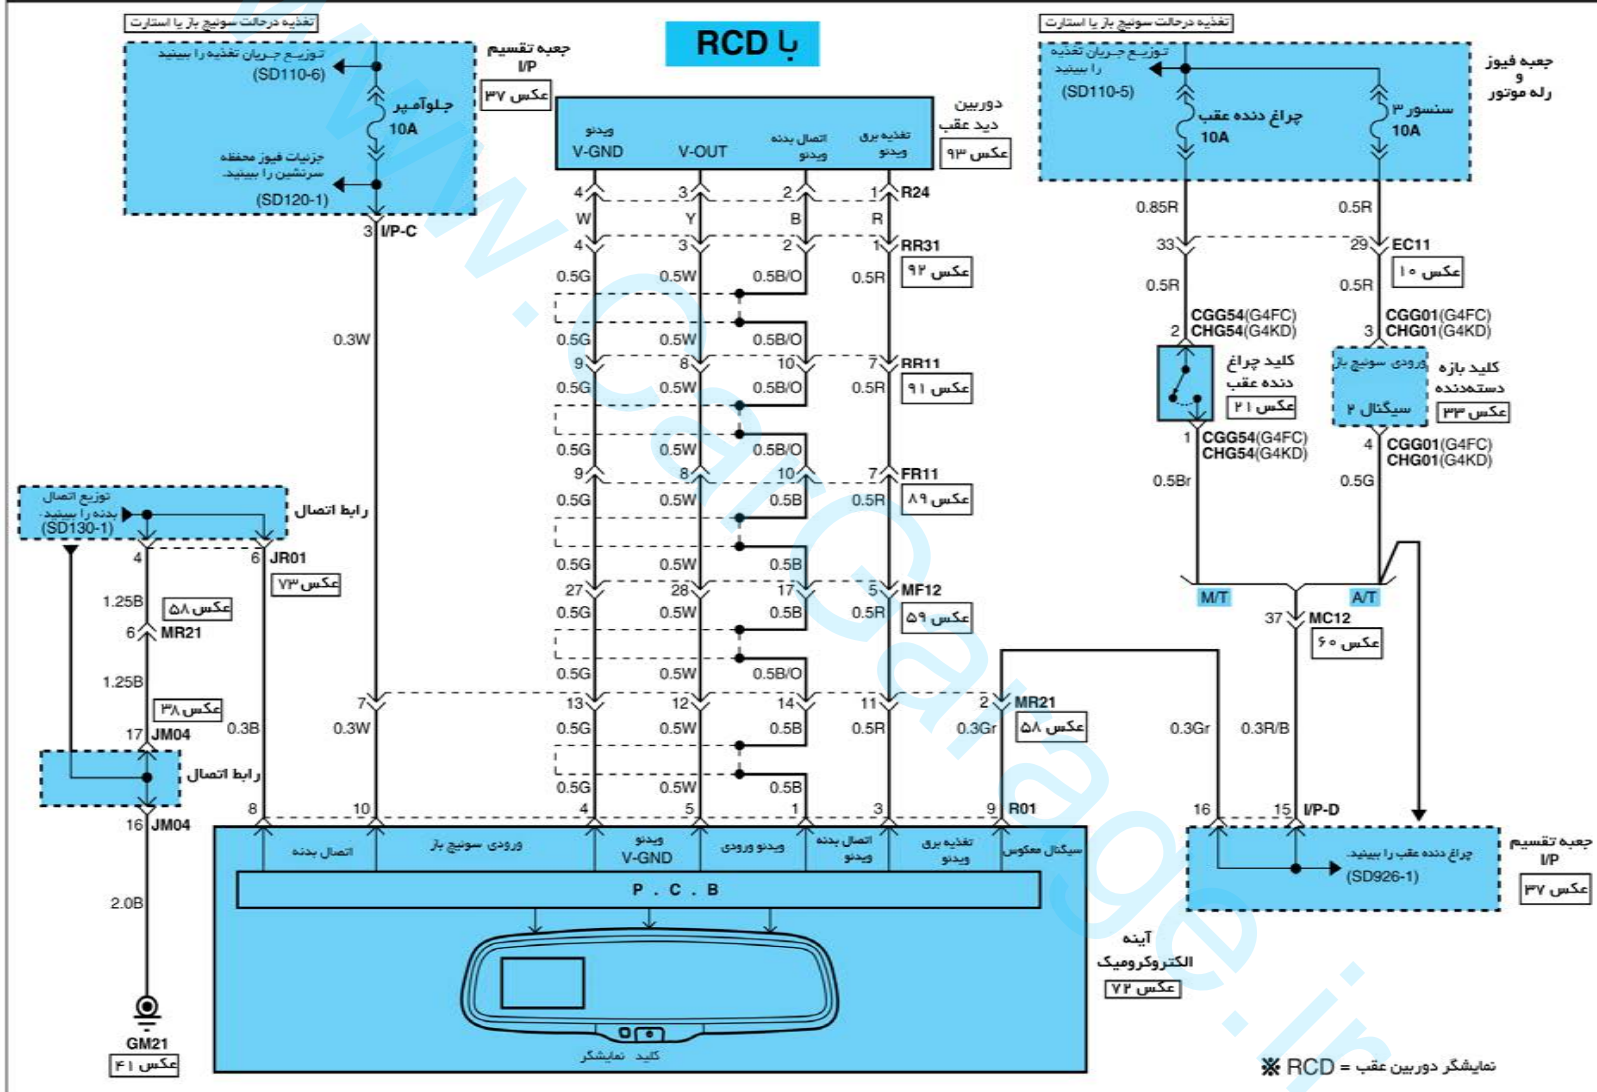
تغذیه درحالت سوئیچ باز یا استارت

توزیع جریان تغذیه را ببینید (SD110-6)

جلوآمپر 10A

جزئیات فیوز محفظه سرنشین را ببینید. (SD120-1)

جعبه تقسیم I/P

عکس ۳۷

با RCD

دوربین دید عقب

عکس ۹۳

ویدئو V-GND

V-OUT

اتصال بدنه ویدئو

تغذیه برق ویدئو

تغذیه درحالت سوئیچ باز یا استارت

توزیع جریان تغذیه را ببینید (SD110-5)

چراغ دنده عقب 10A

سنسور ۳ 10A

جعبه فیوز و رله موتور

3 I/P-C

4 3 2 1 R24

W Y B R

4 3 2 1 RR31

0.5G 0.5W 0.5B/O 0.5R

عکس ۹۲

0.3W

0.5G 0.5W 0.5B/O

9 8 10 7 RR11

0.5G 0.5W 0.5B/O 0.5R

عکس ۹۱

0.5G 0.5W 0.5B/O

9 8 10 7 FR11

0.5G 0.5W 0.5B 0.5R

عکس ۸۹

0.85R 0.5R

33 29 EC11

عکس ۱۰

0.5R 0.5R

2 CGG54(G4FC) CHG54(G4KD)

3 CGG01(G4FC) CHG01(G4KD)

کلید چراغ دنده عقب

عکس ۲۱

ورودی سوئیچ باز

سیگنال ۲

کلید بازه دستەدنده

عکس ۳۳

1 CGG54(G4FC) CHG54(G4KD)

4 CGG01(G4FC) CHG01(G4KD)

0.5Br 0.5G

توزیع اتصال بدنه را ببینید. (SD130-1)

رابط اتصال

4 6 JR01

عکس ۷۳

1.25B

عکس ۵۸

6 MR21

1.25B

عکس ۳۸

17 JM04

0.3B

رابط اتصال

16 JM04

2.0B

GM21

عکس ۴۱

0.5G 0.5W 0.5B

27 28 17 5 MF12

0.5G 0.5W 0.5B 0.5R

عکس ۵۹

0.5G 0.5W 0.5B/O

M/T A/T

37 MC12

عکس ۶۰

7 13 12 14 11 2 MR21

0.3W 0.5G 0.5W 0.5B 0.5R 0.3Gr

عکس ۵۸

0.3Gr 0.3R/B

0.5G 0.5W 0.5B

8 10 4 5 1 3 9 R01 16 15 I/P-D

اتصال بدنه

ورودی سوئیچ باز

ویدئو V-GND

ویدئو ورودی

اتصال بدنه ویدئو

تغذیه برق ویدئو

سیگنال معکوس

P . C . B

چراغ دنده عقب را ببینید. (SD926-1)

جعبه تقسیم I/P

عکس ۳۷

آینه الکتروکرومیک

عکس ۷۲

کلید نمایشگر

※ RCD = نمایشگر دوربین عقب

www.CarGarage.ir